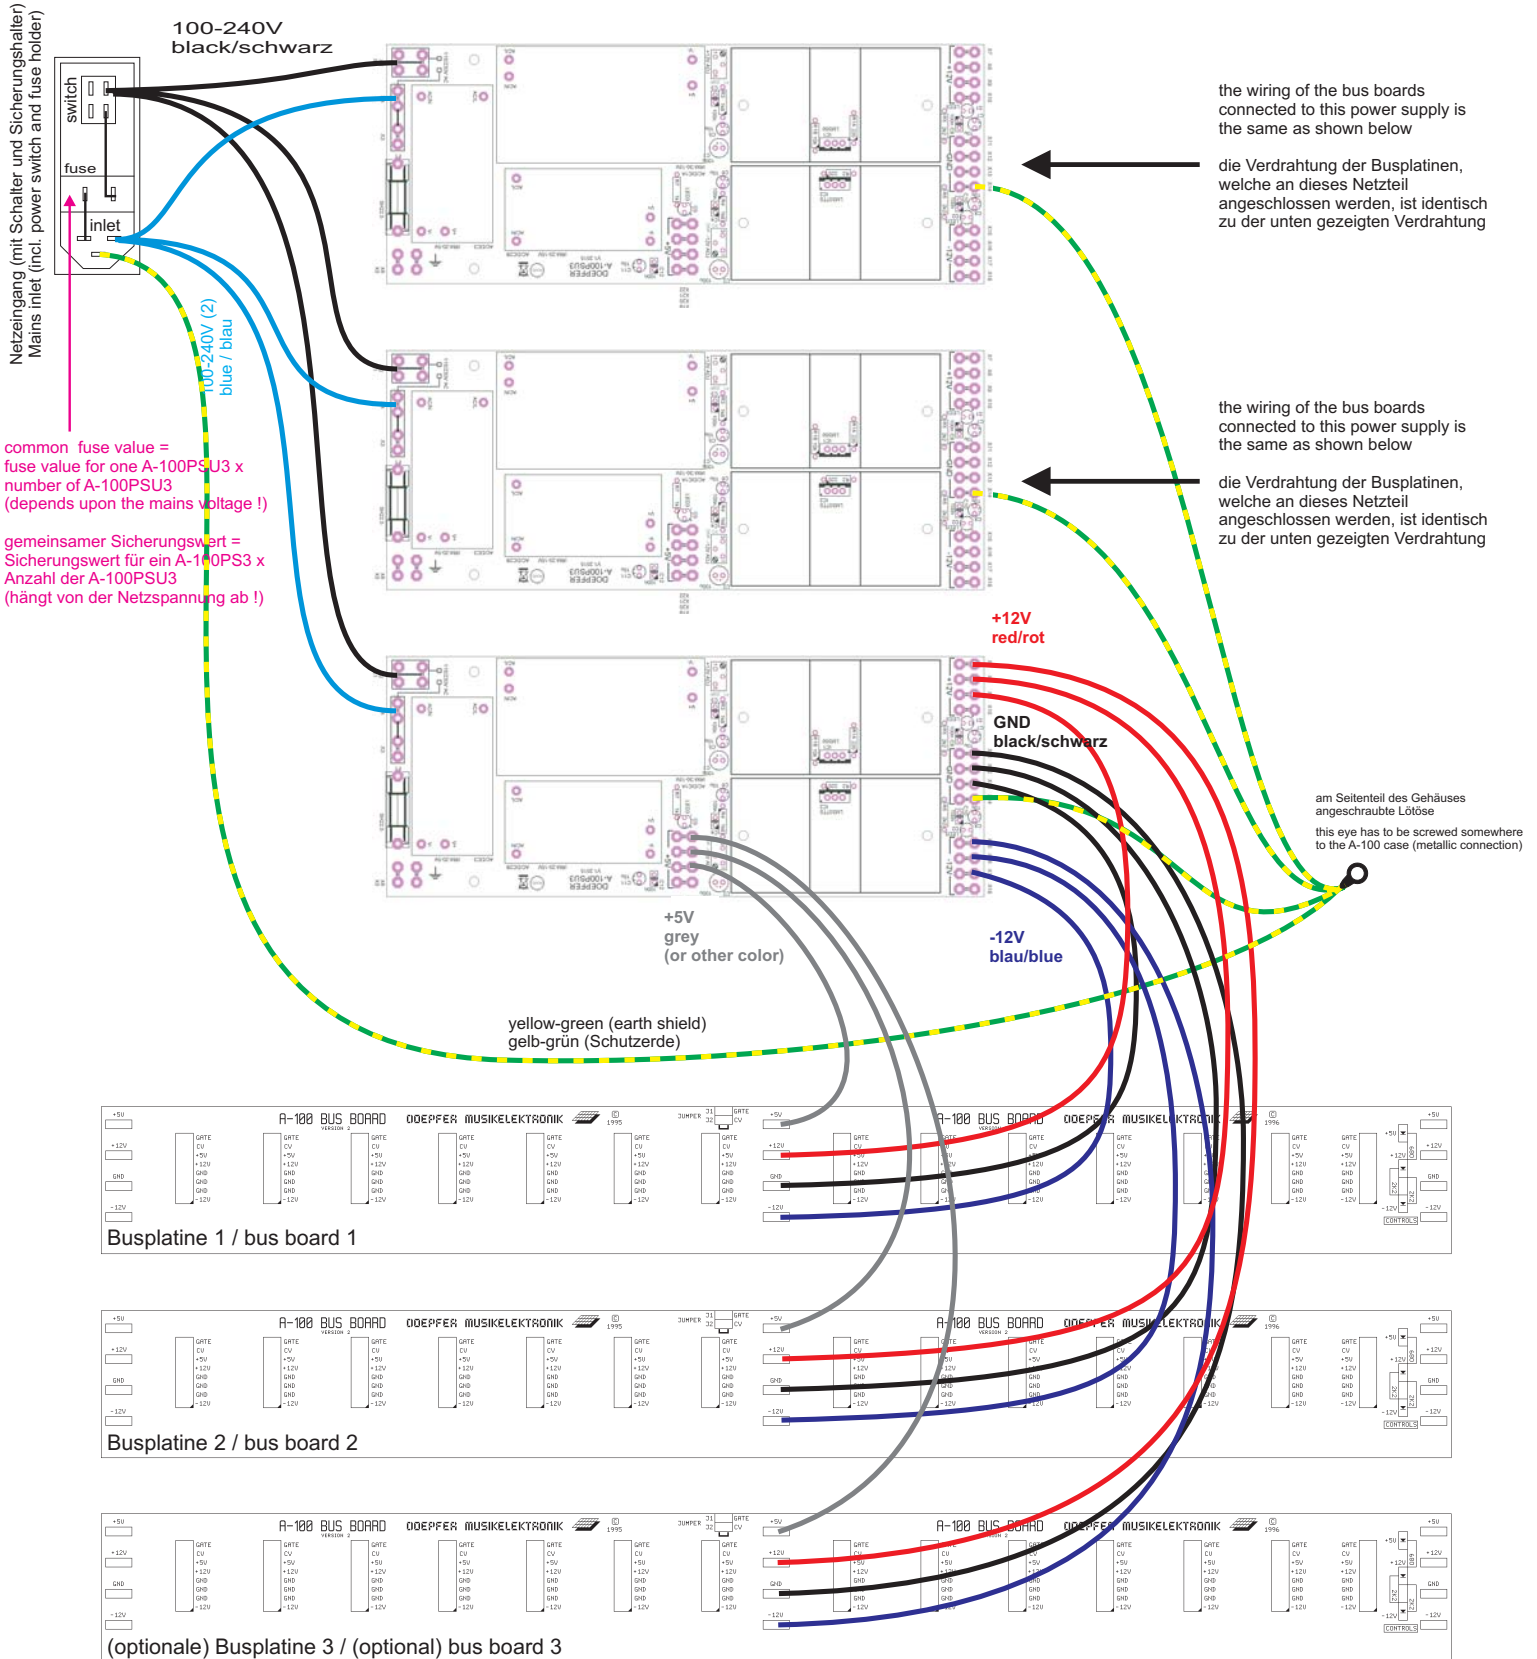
Netzeingang (mit Schalter und Sicherungshalter)
Mains inlet (incl. power switch and fuse holder)

switch
fuse
inlet

100-240V
black/schwarz

100-240V (2)
blue / blau

common fuse value =
fuse value for one A-100PSU3 x
number of A-100PSU3
(depends upon the mains voltage !)

gemeinsamer Sicherungswert =
Sicherungswert für ein A-100PS3 x
Anzahl der A-100PSU3
(hängt von der Netzspannung ab !)

the wiring of the bus boards connected to this power supply is the same as shown below

die Verdrahtung der Busplatinen, welche an dieses Netzteil angeschlossen werden, ist identisch zu der unten gezeigten Verdrahtung

the wiring of the bus boards connected to this power supply is the same as shown below

die Verdrahtung der Busplatinen, welche an dieses Netzteil angeschlossen werden, ist identisch zu der unten gezeigten Verdrahtung

+12V
red/rot

GND
black/schwarz

am Seitenteil des Gehäuses angeschraubte Lötöse

this eye has to be screwed somewhere to the A-100 case (metallic connection)

+5V
grey
(or other color)

-12V
blau/blue

yellow-green (earth shield)
gelb-grün (Schutzerde)

A-100 BUS BOARD DOEPFER MUSIKELEKTRONIK
Busplatine 1 / bus board 1

A-100 BUS BOARD DOEPFER MUSIKELEKTRONIK
Busplatine 2 / bus board 2

A-100 BUS BOARD DOEPFER MUSIKELEKTRONIK
(optionale) Busplatine 3 / (optional) bus board 3